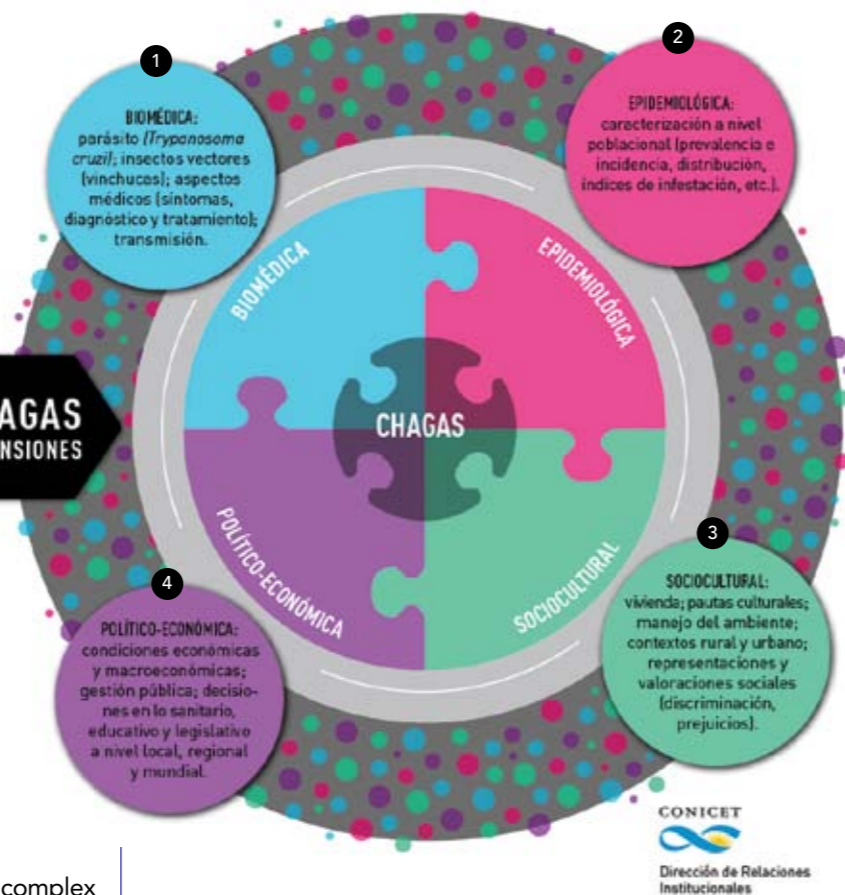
1

BIOMÉDICA: parásito (Trypanosoma cruzi); insectos vectores (vinchucas); aspectos médicos (síntomas, diagnóstico y tratamiento); transmisión.

2

EPIDEMIOLÓGICA: caracterización a nivel poblacional (prevalencia e incidencia, distribución, índices de infestación, etc.).

AGAS
NSIONES

BIOMÉDICA

EPIDEMIOLÓGICA

CHAGAS

POLÍTICO-ECONÓMICA

SOCIOCULTURAL

3

SOCIOCULTURAL: vivienda; pautas culturales; manejo del ambiente; contextos rural y urbano; representaciones y valoraciones sociales (discriminación, prejuicios).

4

POLÍTICO-ECONÓMICA: condiciones económicas y macroeconómicas; gestión pública; decisiones en lo sanitario, educativo y legislativo a nivel local, regional y mundial.

CONICET
Dirección de Relaciones Institucionales

complex